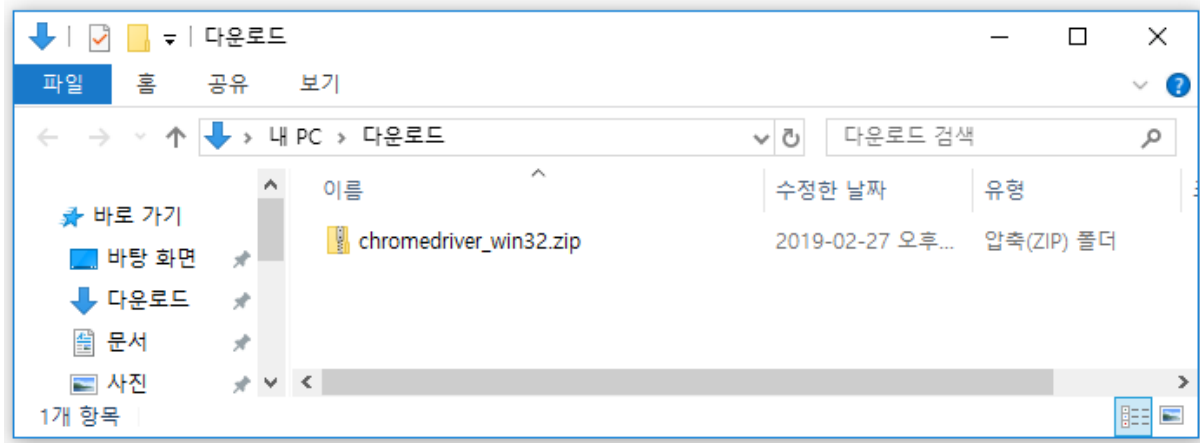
다운로드

파일 홈 공유 보기

내 PC > 다운로드

다운로드 검색

바로 가기
바탕 화면
다운로드
문서
사진

| 이름 | 수정한 날짜 | 유형 |
|---|---|---|
| chromedriver_win32.zip | 2019-02-27 오후... | 압축(ZIP) 폴더 |

1개 항목